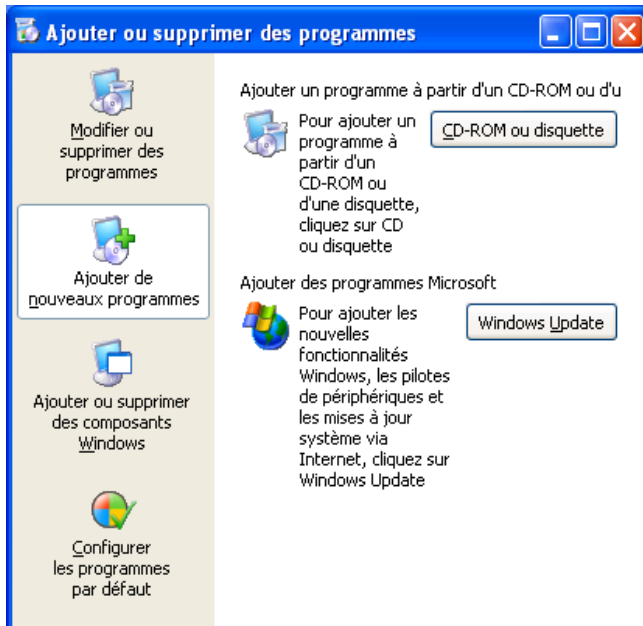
Ajouter ou supprimer des programmes

Modifier ou supprimer des programmes

Ajouter de nouveaux programmes

Ajouter ou supprimer des composants Windows

Configurer les programmes par défaut

Ajouter un programme à partir d'un CD-ROM ou d'u

Pour ajouter un programme à partir d'un CD-ROM ou d'une disquette, cliquez sur CD ou disquette

CD-ROM ou disquette

Ajouter des programmes Microsoft

Pour ajouter les nouvelles fonctionnalités Windows, les pilotes de périphériques et les mises à jour système via Internet, cliquez sur Windows Update

Windows Update